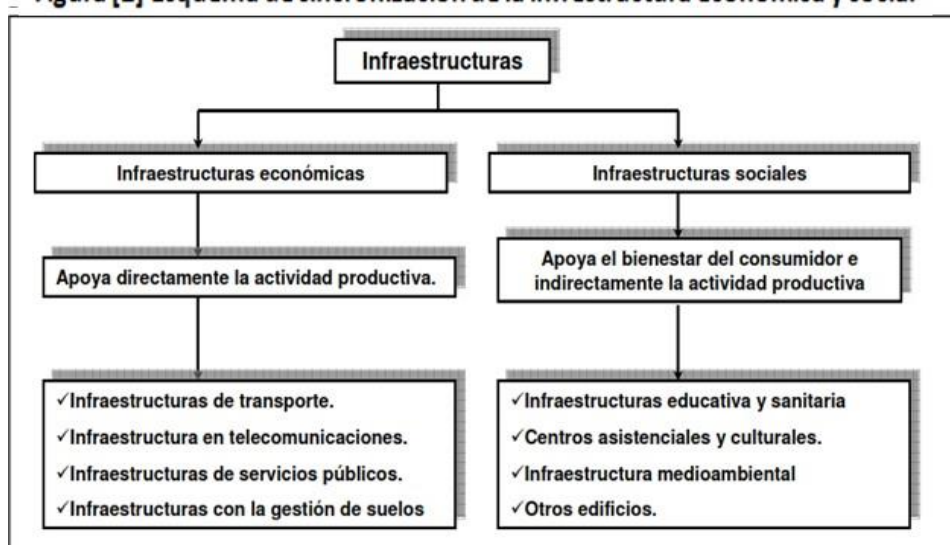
Figura [1] Esquema de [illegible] de la infraestructura económica y social

Infraestructuras

Infraestructuras económicas

Apoya directamente la actividad productiva.

✓Infraestructuras de transporte.
✓Infraestructura en telecomunicaciones.
✓Infraestructuras de servicios públicos.
✓Infraestructuras con la gestión de suelos

Infraestructuras sociales

Apoya el bienestar del consumidor e indirectamente la actividad productiva

✓Infraestructuras educativa y sanitaria
✓Centros asistenciales y culturales.
✓Infraestructura medioambiental
✓Otros edificios.